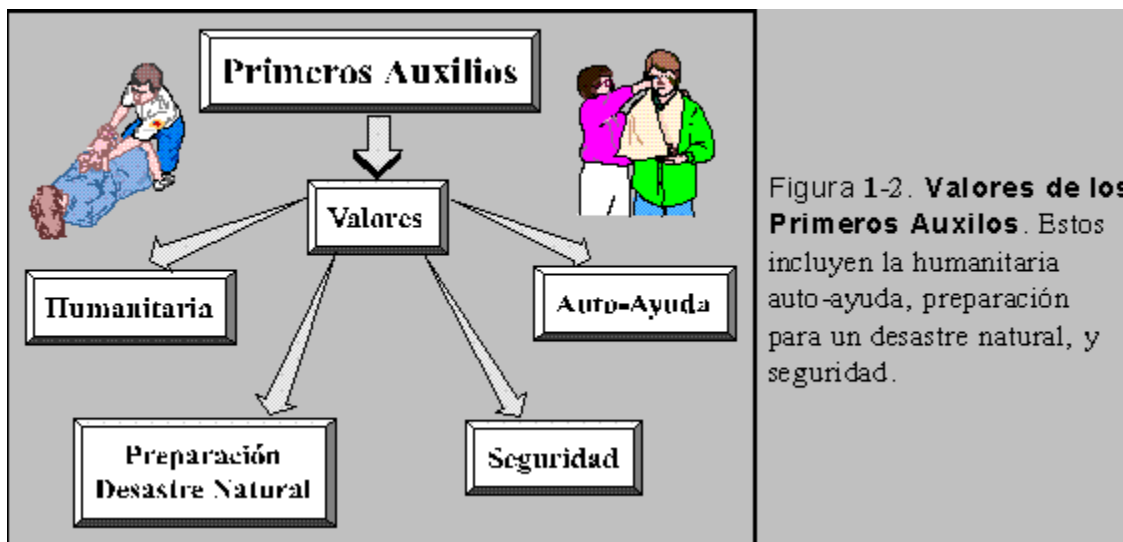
Primeros Auxilios

Valores

Humanitaria

Auto-Ayuda

Preparación Desastre Natural

Seguridad

Figura 1-2. **Valores de los Primeros Auxilos**. Estos incluyen la humanitaria auto-ayuda, preparación para un desastre natural, y seguridad.